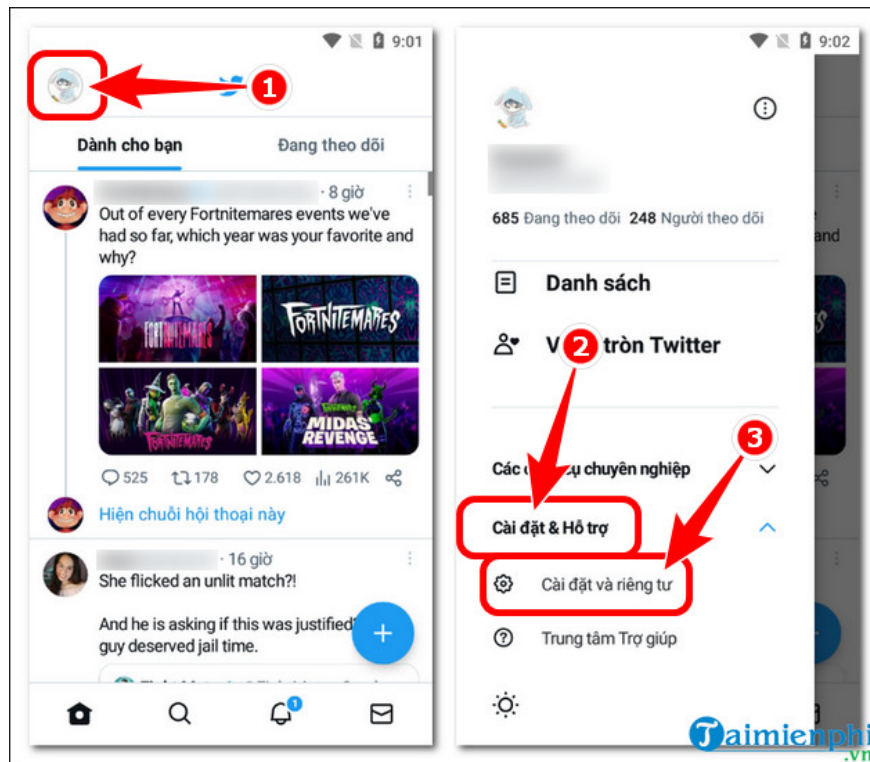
9:01

1

Dành cho bạn

Đang theo dõi

· 8 giờ

Out of every Fortnitemares events we've had so far, which year was your favorite and why?

FORTNITEMARES

FORTNITEMARES

FORTNITEMARES

MIDAS REVENGE

525

178

2.618

261K

Hiện chuỗi hội thoại này

· 16 giờ

She flicked an unlit match?!

And he is asking if this was justified guy deserved jail time.

+

1

9:02

685 Đang theo dõi 248 Người theo dõi

Danh sách

V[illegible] tròn Twitter

2

3

Các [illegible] chuyên nghiệp

Cài đặt & Hỗ trợ

Cài đặt và riêng tư

Trung tâm Trợ giúp

and

Taimienphi
.vn